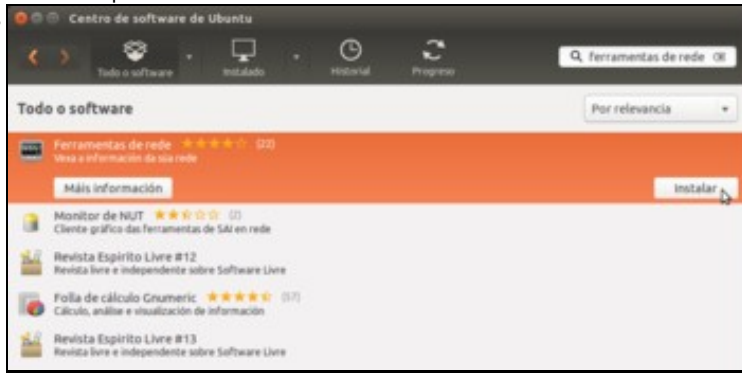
Centro de software de Ubuntu

Todo o software
Instalado
Historial
Progreso

ferramentas de rede

Todo o software

Por relevancia

Ferramentas de rede (22)
Vexa a información da súa rede

Máis información

Instalar

Monitor de NUT (2)
Cliente gráfico das ferramentas de SAI en rede

Revista Espirito Livre #12
Revista livre e independente sobre Software Livre

Folla de cálculo Gnumeric (57)
Cálculo, análise e visualización de información

Revista Espirito Livre #13
Revista livre e independente sobre Software Livre